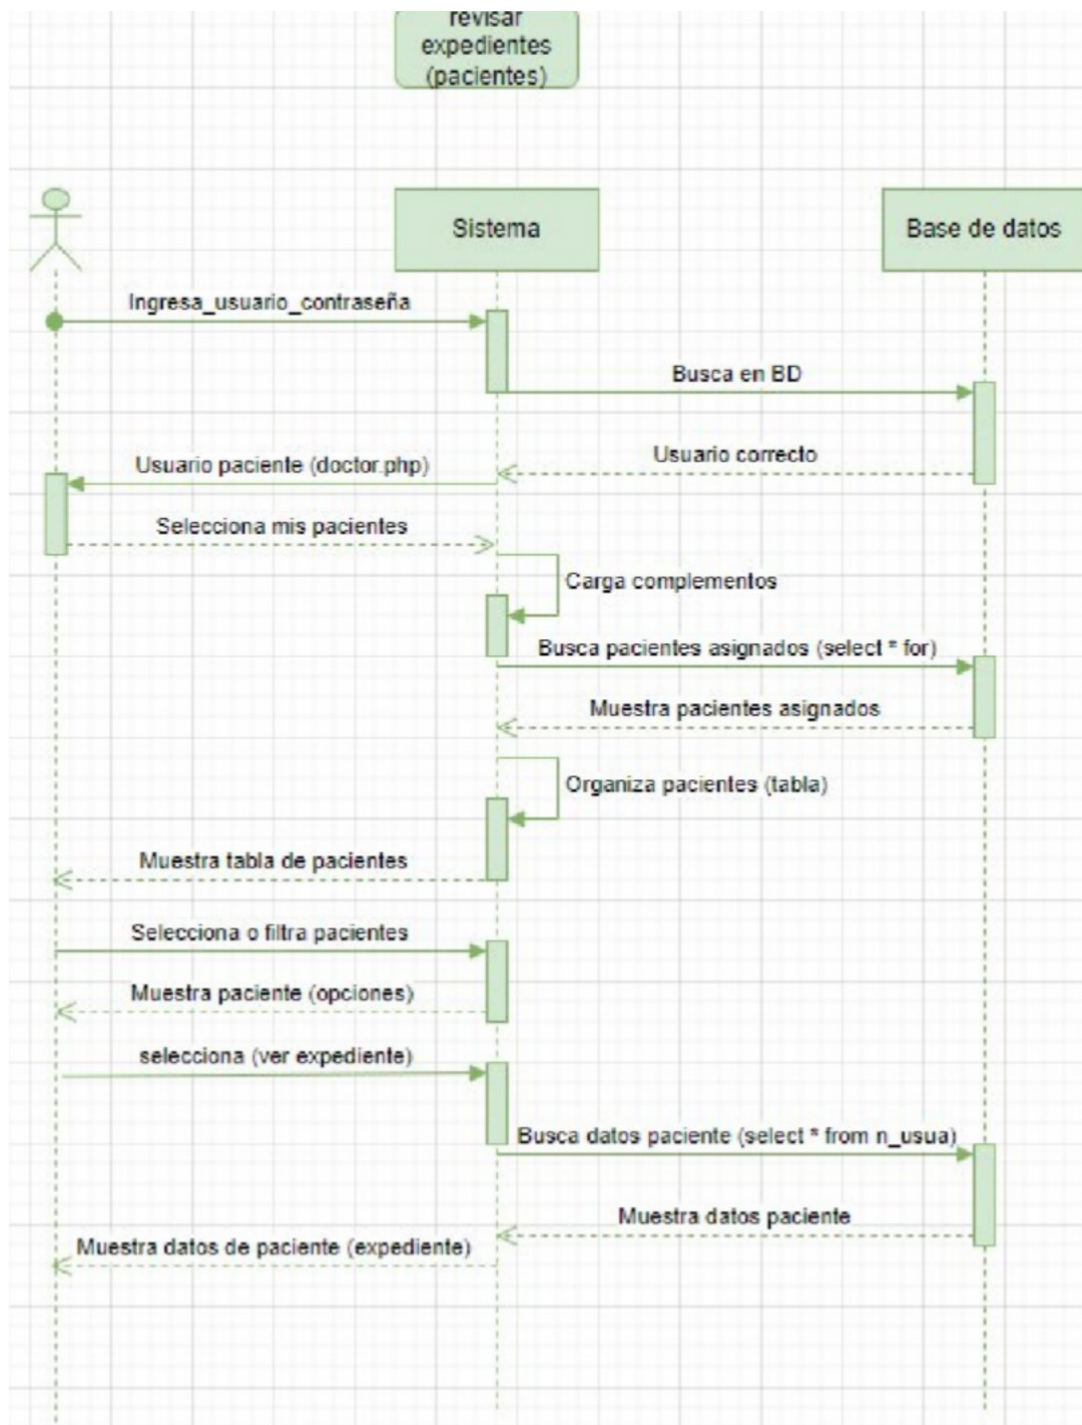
revisar expedientes (pacientes)

Sistema

Base de datos

Ingresa_usuario_contraseña

Busca en BD

Usuario correcto

Usuario paciente (doctor.php)

Selecciona mis pacientes

Carga complementos

Busca pacientes asignados (select * for)

Muestra pacientes asignados

Organiza pacientes (tabla)

Muestra tabla de pacientes

Selecciona o filtra pacientes

Muestra paciente (opciones)

selecciona (ver expediente)

Busca datos paciente (select * from n_usua)

Muestra datos paciente

Muestra datos de paciente (expediente)